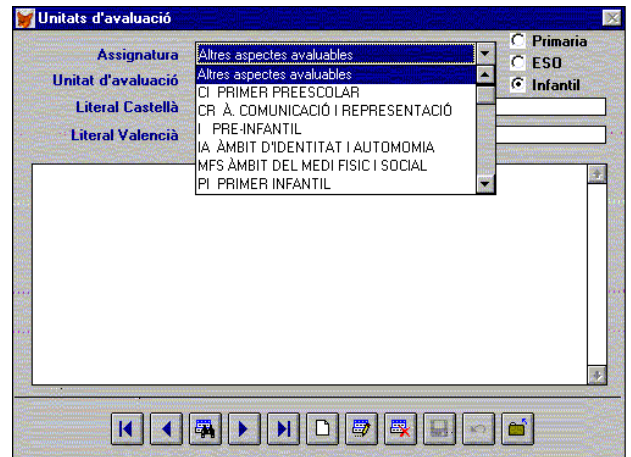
Unitats d'avaluació

Assignatura
Altres aspectes avaluables

Unitat d'avaluació
Literal Castellà
Literal València

Altres aspectes avaluables
CI PRIMER PREESCOLAR
CR À. COMUNICACIÓ I REPRESENTACIÓ
I PRE-INFANTIL
IA ÀMBIT D'IDENTITAT I AUTOMOMIA
MFS ÀMBIT DEL MEDI FISIC I SOCIAL
PI PRIMER INFANTIL

Primaria
ESO
Infantil